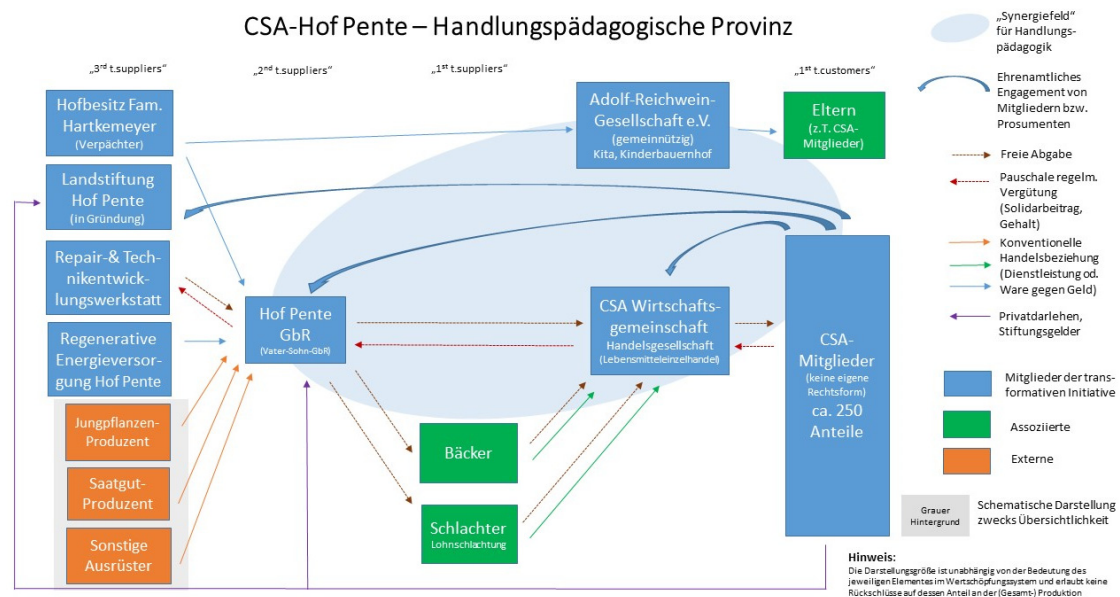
CSA-Hof Pente – Handlungspädagogische Provinz

„3rd t.suppliers"

„2nd t.suppliers"

„1st t.suppliers"

„1st t.customers"

Hofbesitz Fam. Hartkemeyer (Verpächter)

Landstiftung Hof Pente (in Gründung)

Repair-& Technikentwicklungswerkstatt

Regenerative Energieversorgung Hof Pente

Jungpflanzen-Produzent

Saatgut-Produzent

Sonstige Ausrüster

Hof Pente GbR (Vater-Sohn-GbR)

Adolf-Reichwein-Gesellschaft e.V. (gemeinnützig) Kita, Kinderbauernhof

Eltern (z.T. CSA-Mitglieder)

CSA Wirtschaftsgemeinschaft Handelsgesellschaft (Lebensmitteleinzelhandel)

Bäcker

Schlachter Lohnschlachtung

CSA-Mitglieder (keine eigene Rechtsform) ca. 250 Anteile

„Synergiefeld" für Handlungspädagogik

Ehrenamtliches Engagement von Mitgliedern bzw. Prosumenten

Freie Abgabe

Pauschale regelm. Vergütung (Solidarbeitrag, Gehalt)

Konventionelle Handelsbeziehung (Dienstleistung od. Ware gegen Geld)

Privatdarlehen, Stiftungsgelder

Mitglieder der transformativen Initiative

Assoziierte

Externe

Grauer Hintergrund

Schematische Darstellung zwecks Übersichtlichkeit

Hinweis:
Die Darstellungsgröße ist unabhängig von der Bedeutung des jeweiligen Elementes im Wertschöpfungssystem und erlaubt keine Rückschlüsse auf dessen Anteil an der (Gesamt-) Produktion